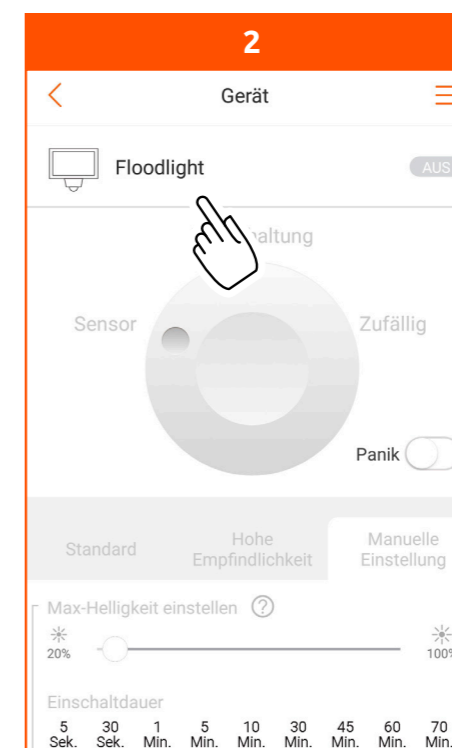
2

Gerät

Floodlight

AUS

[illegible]altung

Sensor

Zufällig

Panik

Standard

Hohe Empfindlichkeit

Manuelle Einstellung

Max-Helligkeit einstellen ?

20%

100%

Einschaltdauer

| 5 Sek. | 30 Sek. | 1 Min. | 5 Min. | 10 Min. | 30 Min. | 45 Min. | 60 Min. | 70 Min. |
|---|---|---|---|---|---|---|---|---|